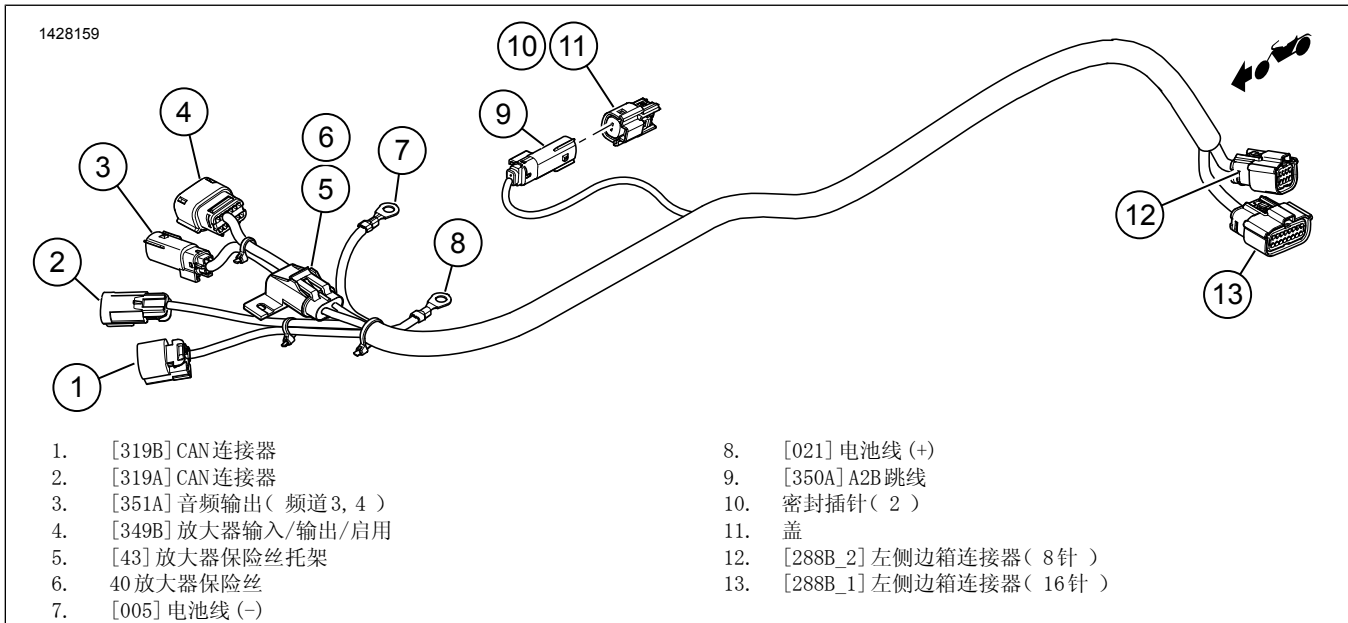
1428159

10 11 9 4 6 7 3 5 8 2 12 13 1

1. [319B]CAN连接器
2. [319A]CAN连接器
3. [351A]音频输出（频道3，4）
4. [349B]放大器输入/输出/启用
5. [43]放大器保险丝托架
6. 40放大器保险丝
7. [005]电池线(-)

8. [021]电池线(+)
9. [350A]A2B跳线
10. 密封插针（2）
11. 盖
12. [288B_2]左侧边箱连接器（8针）
13. [288B_1]左侧边箱连接器（16针）